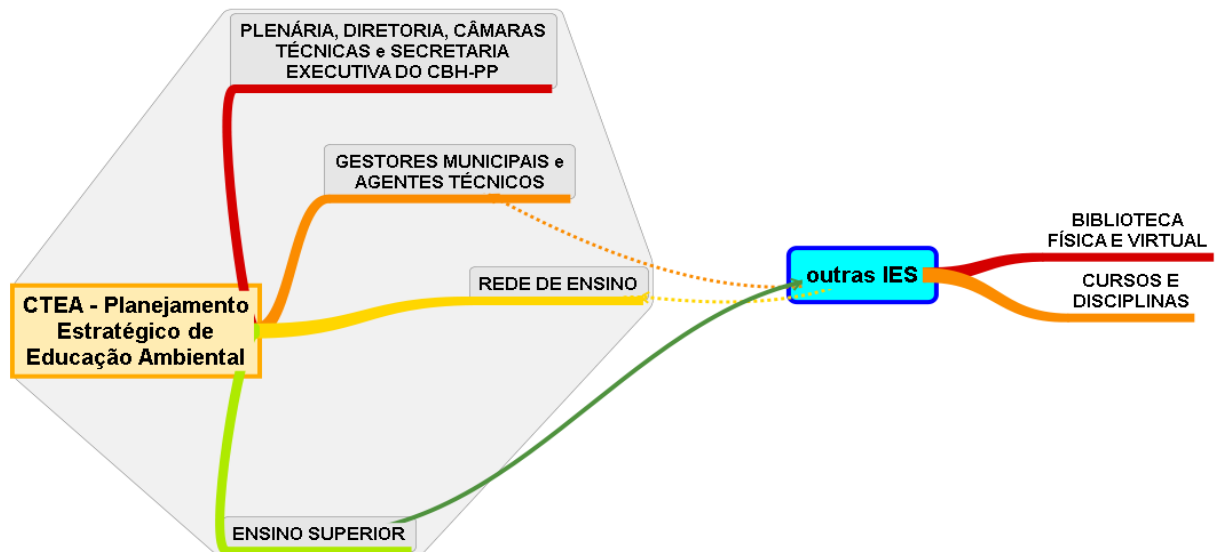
PLENÁRIA, DIRETORIA, CÂMARAS TÉCNICAS e SECRETARIA EXECUTIVA DO CBH-PP

GESTORES MUNICIPAIS e AGENTES TÉCNICOS

REDE DE ENSINO

CTEA - Planejamento Estratégico de Educação Ambiental

ENSINO SUPERIOR

outras IES

BIBLIOTECA FÍSICA E VIRTUAL

CURSOS E DISCIPLINAS